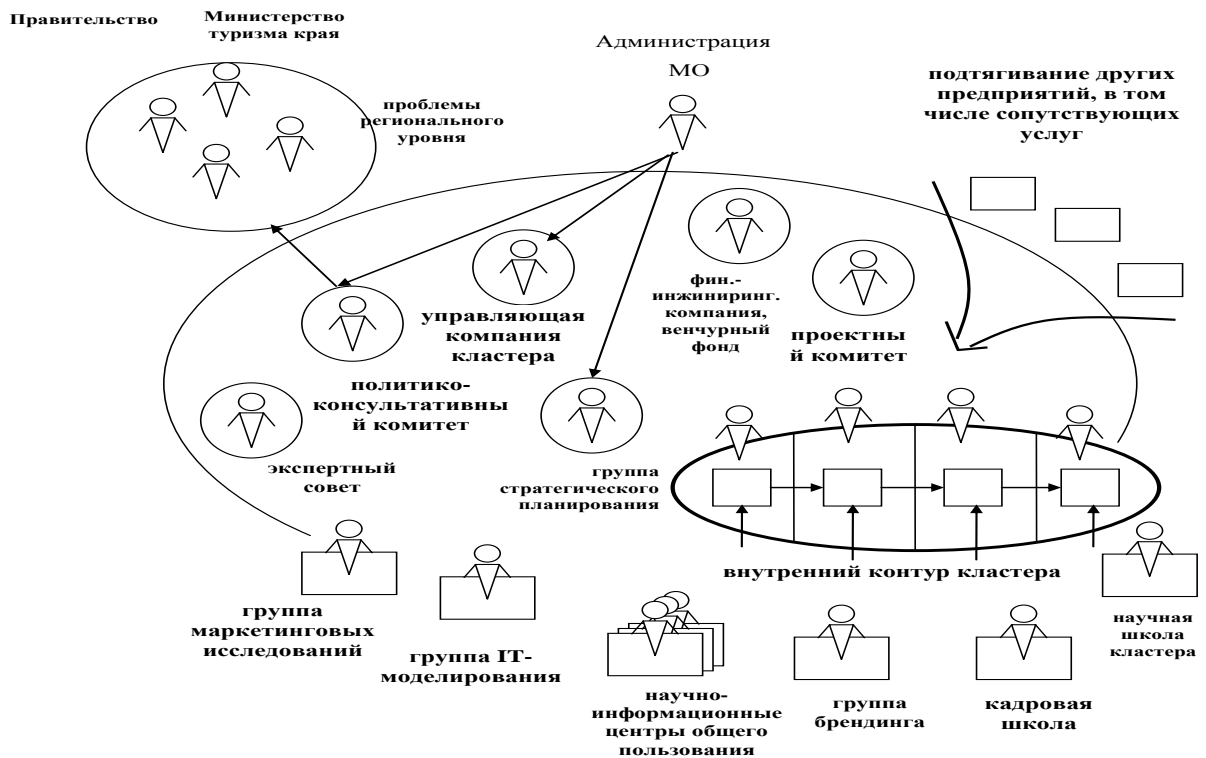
Правительство

Министерство туризма края

Администрация МО

подтягивание других предприятий, в том числе сопутствующих услуг

проблемы регионального уровня

фин.-инжиниринг. компания, венчурный фонд

управляющая компания кластера

проектны й комитет

политико-консультативны й комитет

экспертный совет

группа стратегического планирования

внутренний контур кластера

группа маркетинговых исследований

группа IT-моделирования

научно-информационные центры общего пользования

группа брендинга

кадровая школа

научная школа кластера